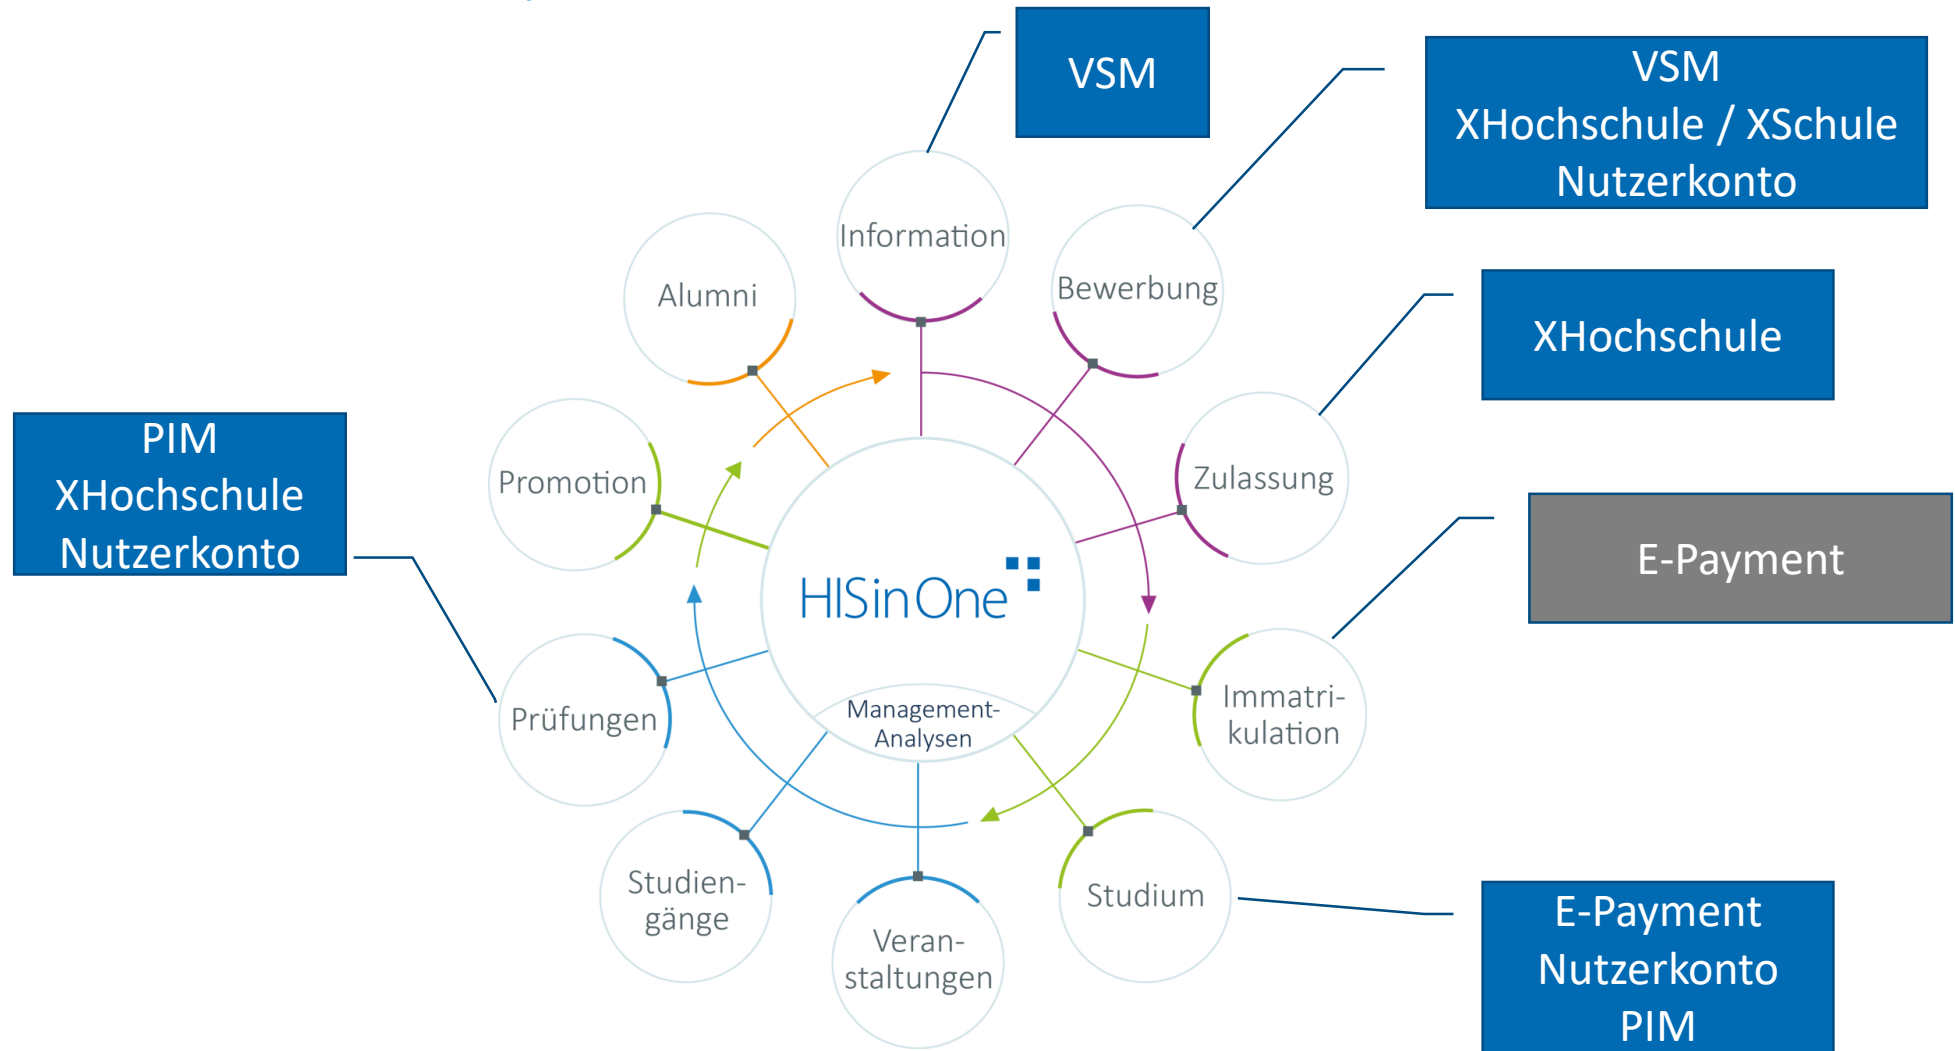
VSM

VSM
XHochschule / XSchule
Nutzerkonto

XHochschule

E-Payment

PIM
XHochschule
Nutzerkonto

Information

Alumni

Bewerbung

Zulassung

Promotion

HISinOne

Management-
Analysen

Prüfungen

Immatri-
kulation

Studien-
gänge

Veran-
staltungen

Studium

E-Payment
Nutzerkonto
PIM